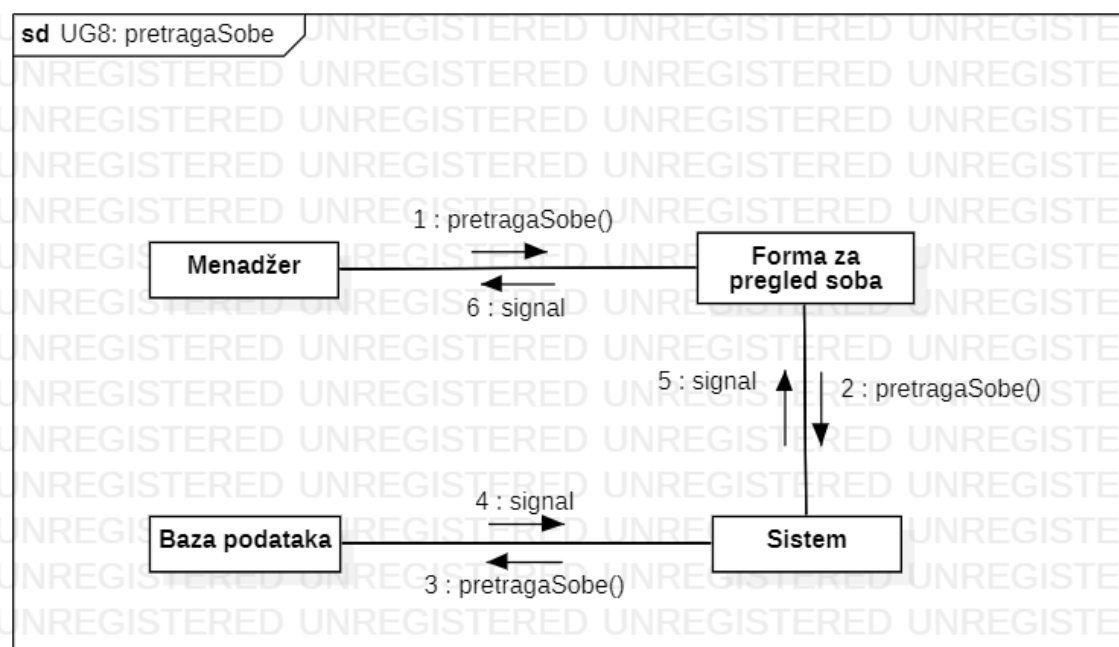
sd UG8: pretragaSobe

UNREGISTERED UNREGISTERED UNREGISTE

1 : pretragaSobe()

Menadžer

Forma za pregled soba

6 : signal

5 : signal

2 : pretragaSobe()

4 : signal

Baza podataka

Sistem

3 : pretragaSobe()